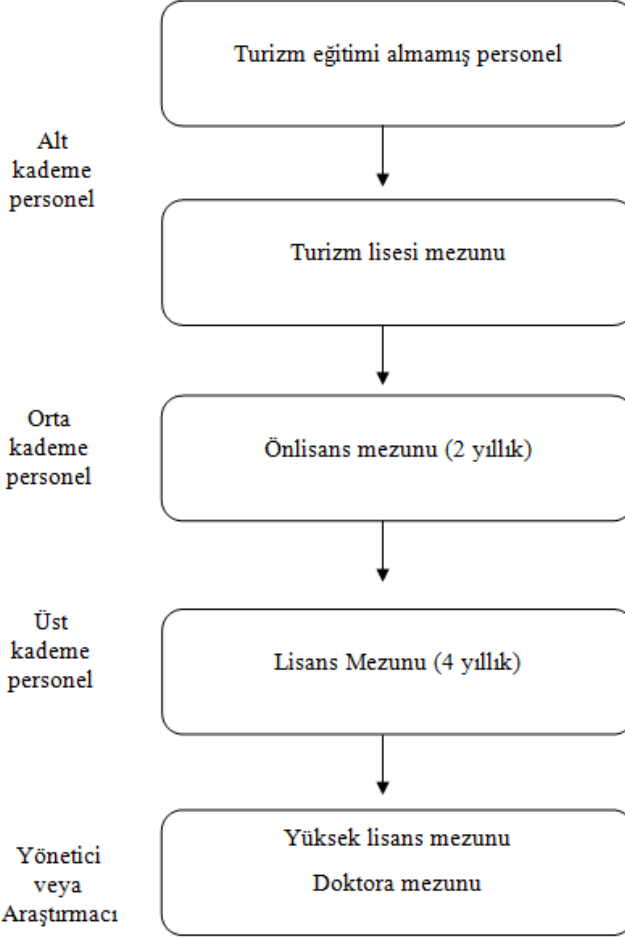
Turizm eğitimi almamış personel

Alt kademe personel

Turizm lisesi mezunu

Orta kademe personel

Önlisans mezunu (2 yıllık)

Üst kademe personel

Lisans Mezunu (4 yıllık)

Yönetici veya Araştırmacı

Yüksek lisans mezunu

Doktora mezunu